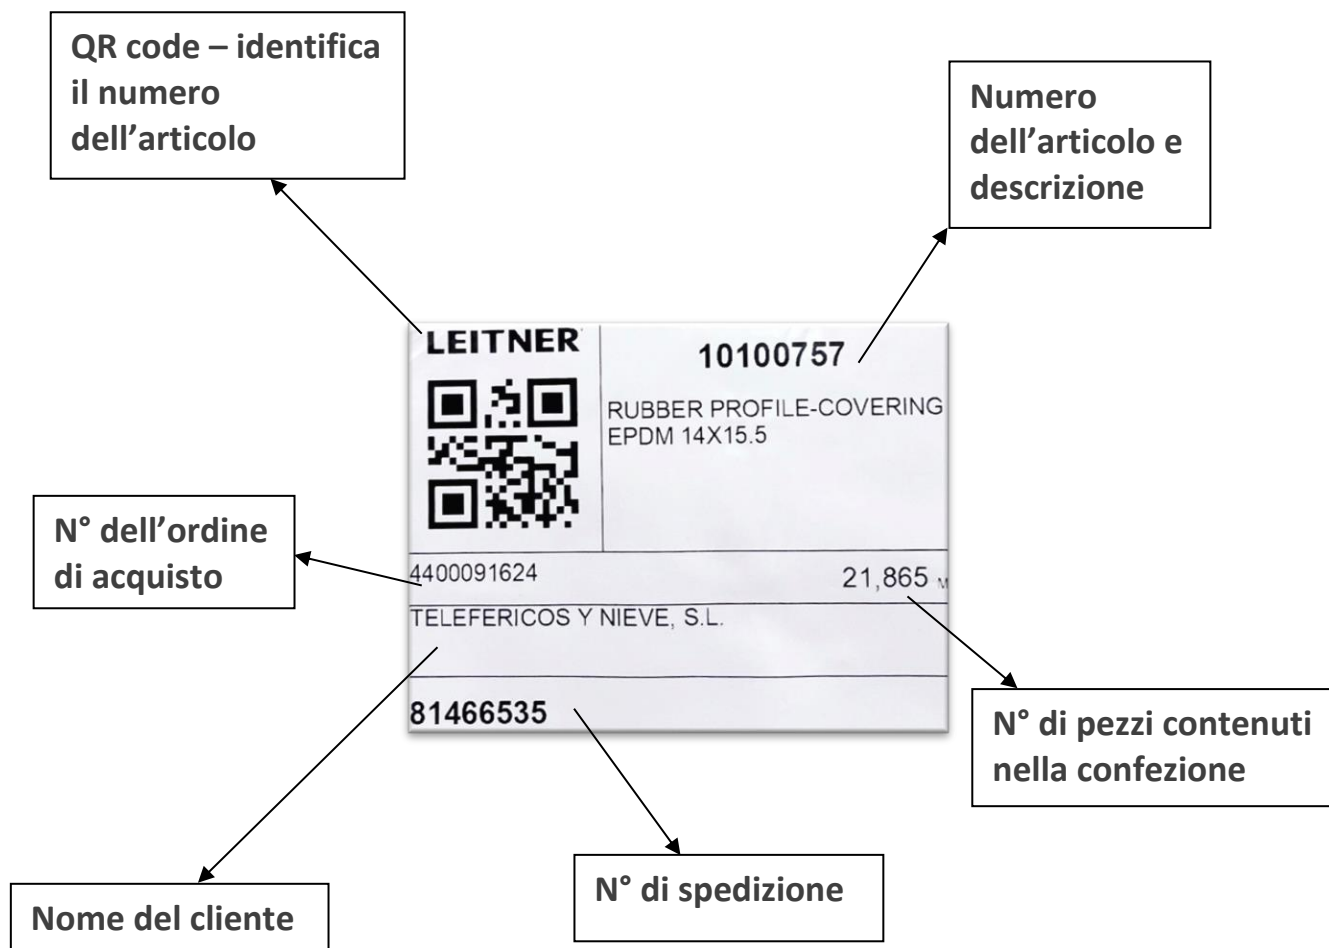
QR code – identifica il numero dell’articolo

Numero dell’articolo e descrizione

LEITNER

10100757

RUBBER PROFILE-COVERING EPDM 14X15.5

N° dell’ordine di acquisto

4400091624

21,865 M

TELEFERICOS Y NIEVE, S.L.

81466535

N° di pezzi contenuti nella confezione

N° di spedizione

Nome del cliente